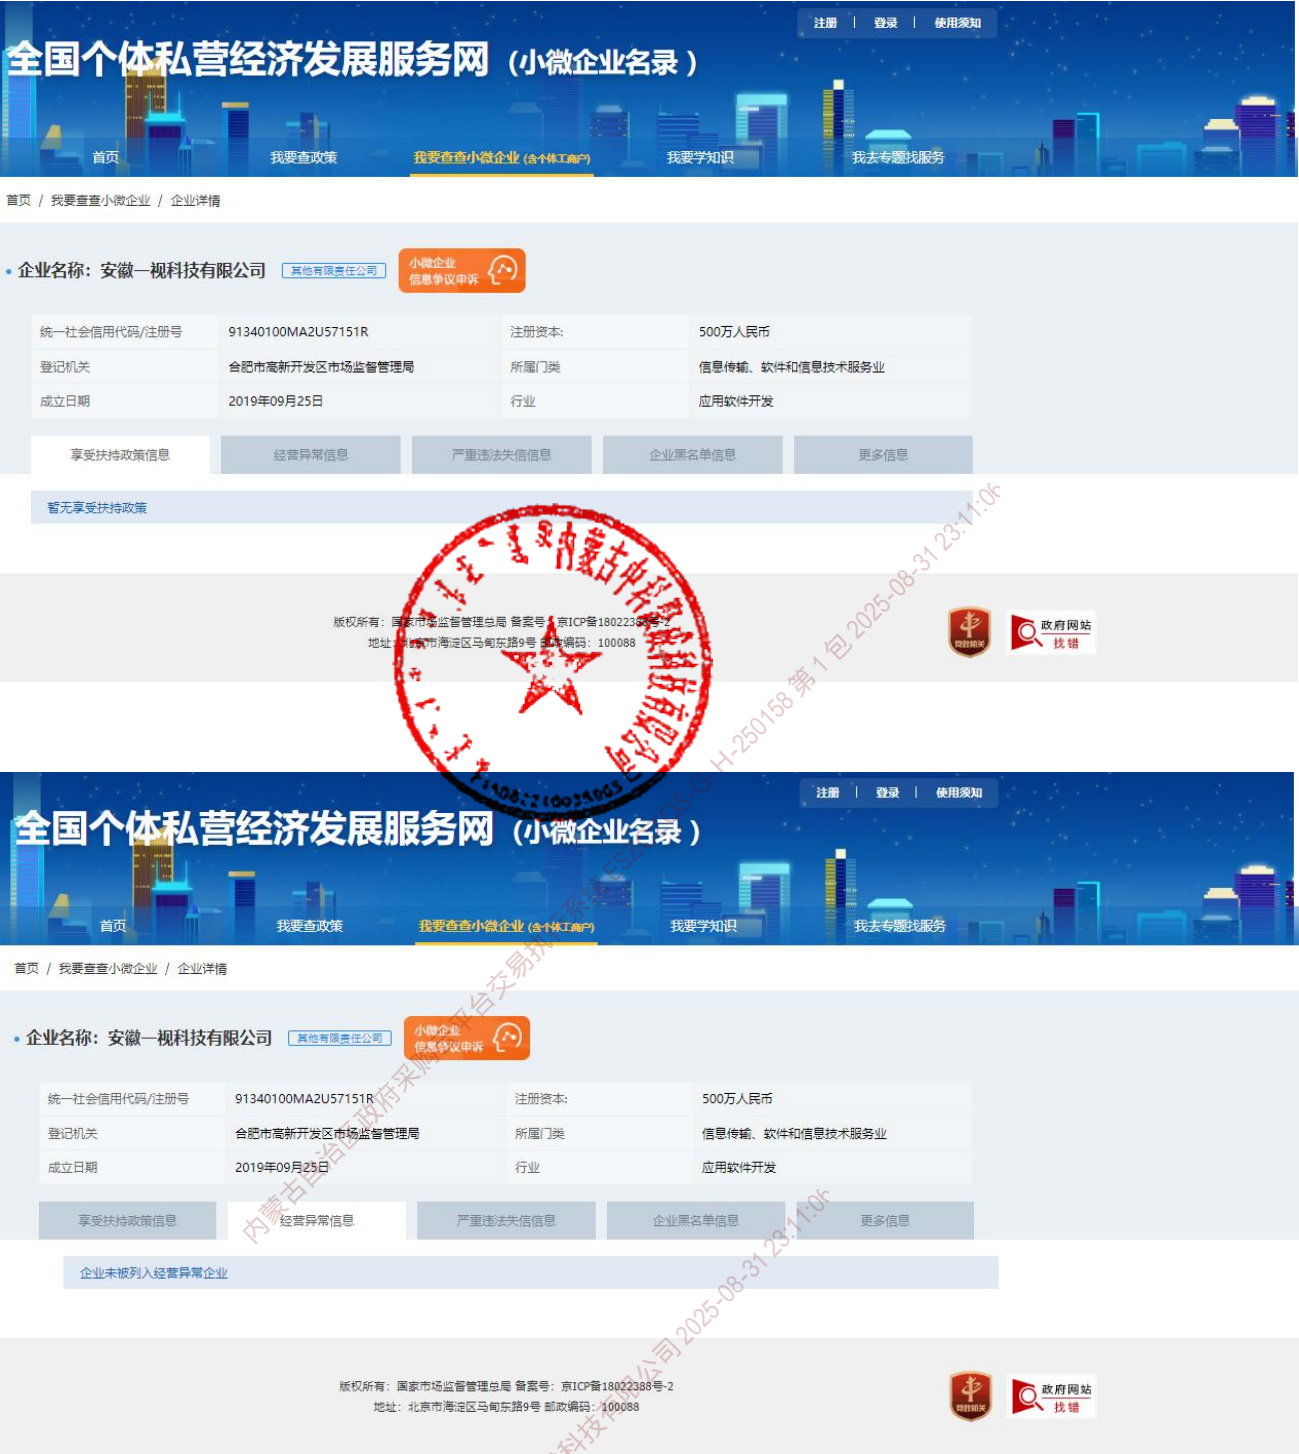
注册 | 登录 | 使用须知

全国个体私营经济发展服务网（小微企业名录）

首页 我要查政策 我要查查小微企业(含个体工商户) 我要学知识 我去专题找服务

首页 / 我要查查小微企业 / 企业详情

• 企业名称：安徽一视科技有限公司 其他有限责任公司 小微企业信息争议申诉

| 统一社会信用代码/注册号 | 91340100MA2U57151R | 注册资本: | 500万人民币 |
|---|---|---|---|
| 登记机关 | 合肥市高新开发区市场监督管理局 | 所属门类 | 信息传输、软件和信息技术服务业 |
| 成立日期 | 2019年09月25日 | 行业 | 应用软件开发 |

享受扶持政策信息 经营异常信息 严重违法失信信息 企业黑名单信息 更多信息

暂无享受扶持政策

版权所有：国家市场监督管理总局 备案号：京ICP备18022388号-2
地址：北京市海淀区马甸东路9号 邮政编码：100088

政府网站 找错

内蒙古自治区政府采购平台交易报名系统 2025-08-31 23:11:06 H-250158 第1包 2025-08-31 23:11:06

注册 | 登录 | 使用须知

全国个体私营经济发展服务网（小微企业名录）

首页 我要查政策 我要查查小微企业(含个体工商户) 我要学知识 我去专题找服务

首页 / 我要查查小微企业 / 企业详情

• 企业名称：安徽一视科技有限公司 其他有限责任公司 小微企业信息争议申诉

| 统一社会信用代码/注册号 | 91340100MA2U57151R | 注册资本: | 500万人民币 |
|---|---|---|---|
| 登记机关 | 合肥市高新开发区市场监督管理局 | 所属门类 | 信息传输、软件和信息技术服务业 |
| 成立日期 | 2019年09月25日 | 行业 | 应用软件开发 |

享受扶持政策信息 经营异常信息 严重违法失信信息 企业黑名单信息 更多信息

企业未被列入经营异常企业

版权所有：国家市场监督管理总局 备案号：京ICP备18022388号-2
地址：北京市海淀区马甸东路9号 邮政编码：100088

政府网站 找错

科技有限公司